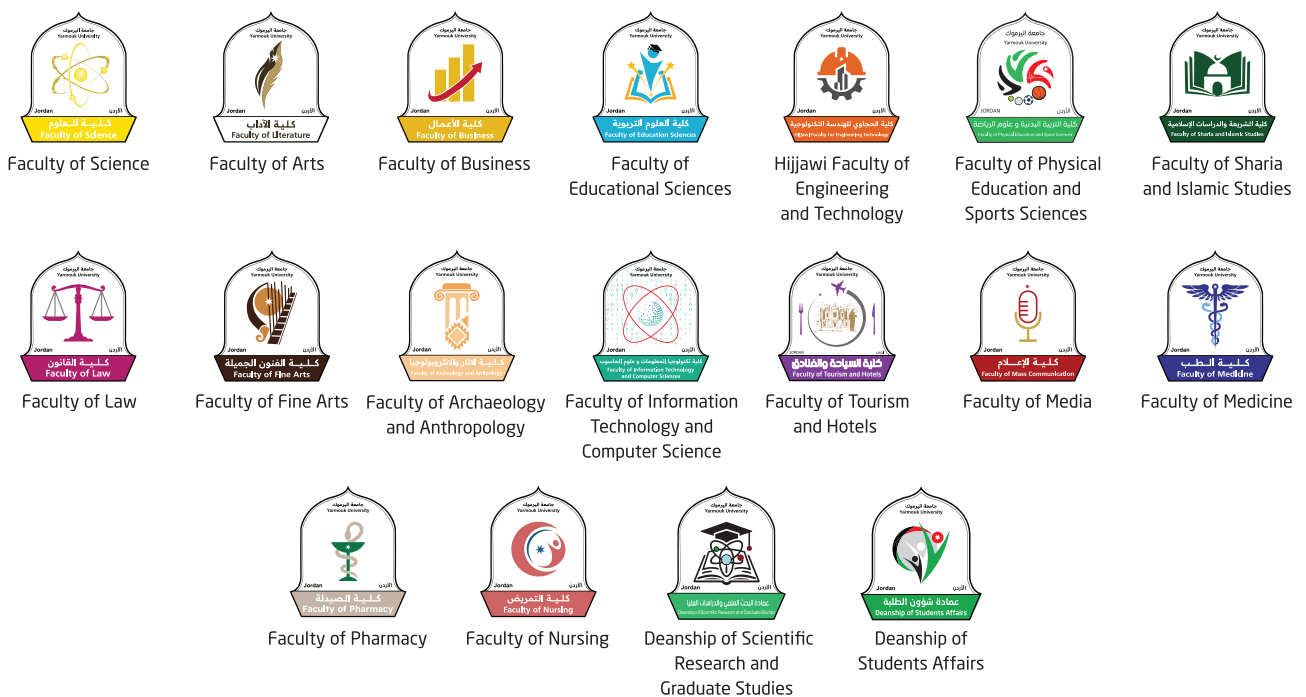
جامعة اليرموك
Yarmouk University
Jordan الأردن
كلية العلوم
Faculty of Science

Faculty of Science

جامعة اليرموك
Yarmouk University
Jordan الأردن
كلية الآداب
Faculty of Literature

Faculty of Arts

جامعة اليرموك
Yarmouk University
Jordan الأردن
كلية الأعمال
Faculty of Business

Faculty of Business

جامعة اليرموك
Yarmouk University
Jordan الأردن
كلية العلوم التربوية
Faculty of Education Sciences

Faculty of Educational Sciences

جامعة اليرموك
Yarmouk University
Jordan الأردن
كلية الحجاوي للهندسة التكنولوجية
Hijjawi Faculty for Engineering Technology

Hijjawi Faculty of Engineering and Technology

جامعة اليرموك
Yarmouk University
JORDAN الأردن
كلية التربية البدنية و علوم الرياضة
Faculty of Physical Education and Sport Sciences

Faculty of Physical Education and Sports Sciences

جامعة اليرموك
Yarmouk University
Jordan الأردن
كلية الشريعة والدراسات الإسلامية
Faculty of Sharia and Islamic Studies

Faculty of Sharia and Islamic Studies

جامعة اليرموك
Yarmouk University
Jordan الأردن
كلية القانون
Faculty of Law

Faculty of Law

جامعة اليرموك
Yarmouk University
Jordan الأردن
كلية الفنون الجميلة
Faculty of Fine Arts

Faculty of Fine Arts

جامعة اليرموك
Yarmouk University
Jordan الأردن
كلية الآثار والانثروبولوجيا
Faculty of Archaeology and Anthropology

Faculty of Archaeology and Anthropology

جامعة اليرموك
Yarmouk University
Jordan الأردن
كلية تكنولوجيا المعلومات و علوم الحاسوب
Faculty of Information Technology and Computer Sciences

Faculty of Information Technology and Computer Science

جامعة اليرموك
Yarmouk University
JORDAN الأردن
كلية السياحة والفنادق
Faculty of Tourism and Hotels

Faculty of Tourism and Hotels

جامعة اليرموك
Yarmouk University
Jordan الأردن
كلية الإعلام
Faculty of Mass Communication

Faculty of Media

جامعة اليرموك
Yarmouk University
Jordan الأردن
كلية الطب
Faculty of Medicine

Faculty of Medicine

جامعة اليرموك
Yarmouk University
Jordan الأردن
كلية الصيدلة
Faculty of Pharmacy

Faculty of Pharmacy

جامعة اليرموك
Yarmouk University
Jordan الأردن
كلية التمريض
Faculty of Nursing

Faculty of Nursing

جامعة اليرموك
Yarmouk University
Jordan الأردن
عمادة البحث العلمي والدراسات العليا
Deanship of Scientific Research and Graduate Studies

Deanship of Scientific Research and Graduate Studies

جامعة اليرموك
Yarmouk University
Jordan الأردن
عمادة شؤون الطلبة
Deanship of Students Affairs

Deanship of Students Affairs